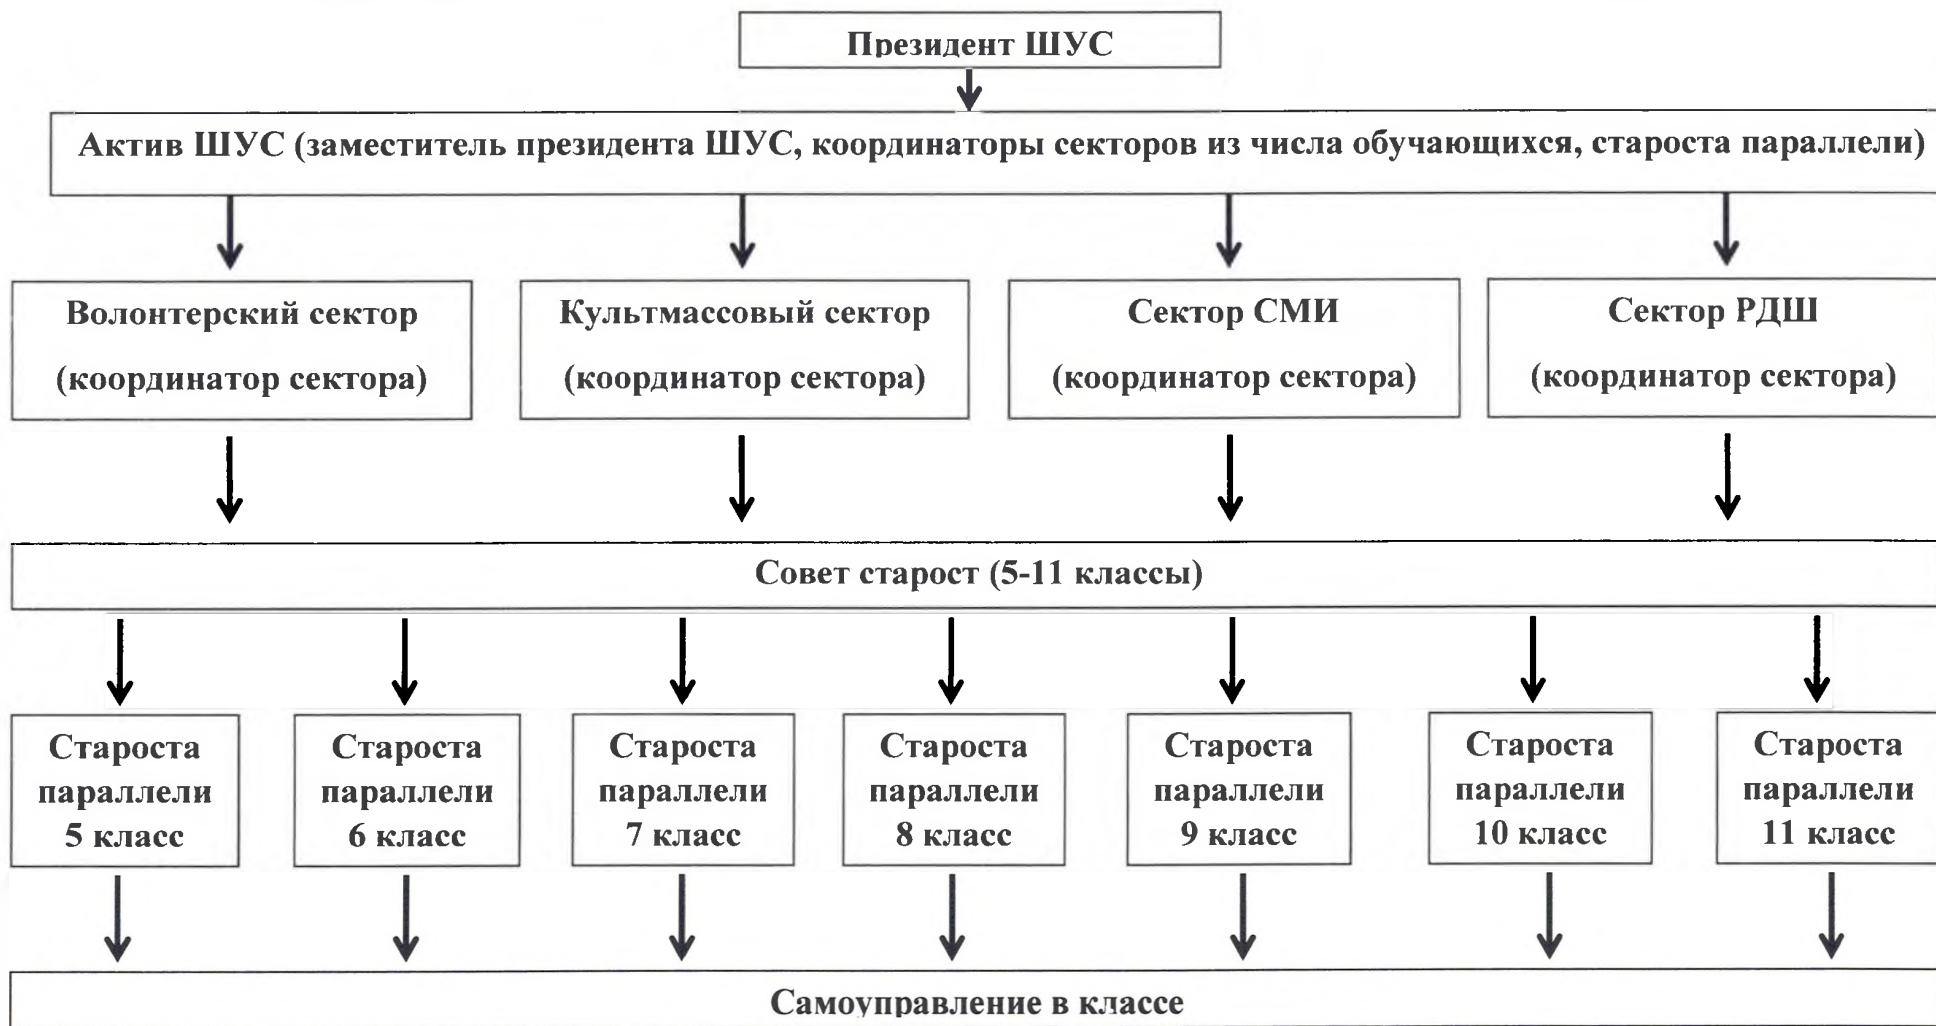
Президент ШУС

Актив ШУС (заместитель президента ШУС, координаторы секторов из числа обучающихся, староста параллели)

Волонтерский сектор (координатор сектора)

Культмассовый сектор (координатор сектора)

Сектор СМИ (координатор сектора)

Сектор РДШ (координатор сектора)

Совет старост (5-11 классы)

Староста параллели 5 класс

Староста параллели 6 класс

Староста параллели 7 класс

Староста параллели 8 класс

Староста параллели 9 класс

Староста параллели 10 класс

Староста параллели 11 класс

Самоуправление в классе